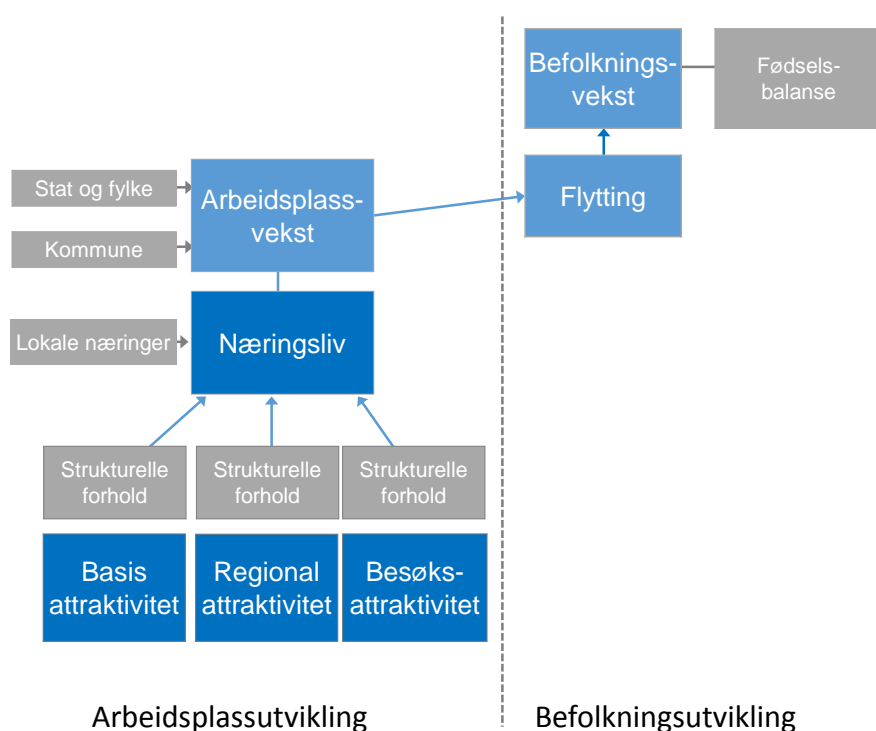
Befolkningsvekst

Fødselsbalanse

Stat og fylke

Kommune

Arbeidsplassvekst

Flytting

Lokale næringer

Næringsliv

Strukturelle forhold

Strukturelle forhold

Strukturelle forhold

Basis attraktivitet

Regional attraktivitet

Besøksattraktivitet

Arbeidsplassutvikling

Befolkningsutvikling